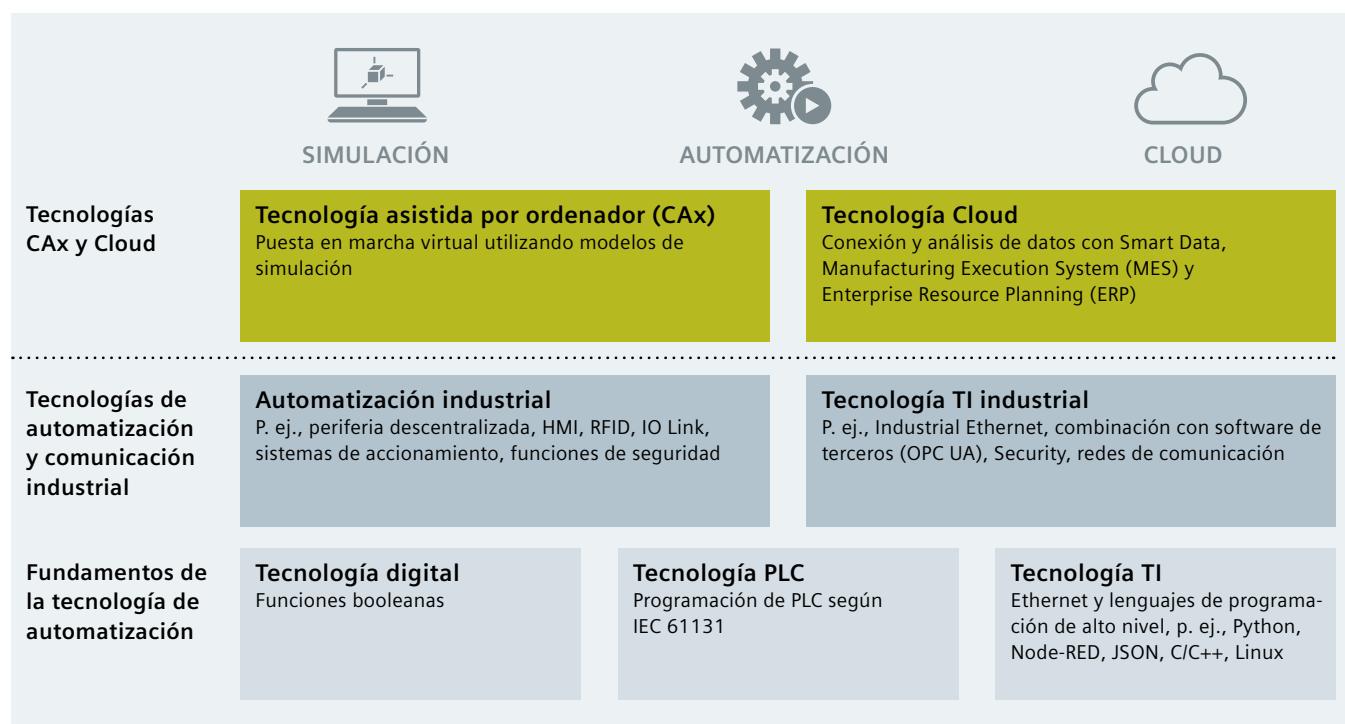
SIMULACIÓN

AUTOMATIZACIÓN

CLOUD

Tecnologías CAx y Cloud

Tecnología asistida por ordenador (CAx)
Puesta en marcha virtual utilizando modelos de simulación

Tecnología Cloud
Conexión y análisis de datos con Smart Data, Manufacturing Execution System (MES) y Enterprise Resource Planning (ERP)

Tecnologías de automatización y comunicación industrial

Automatización industrial
P. ej., periferia descentralizada, HMI, RFID, IO Link, sistemas de accionamiento, funciones de seguridad

Tecnología TI industrial
P. ej., Industrial Ethernet, combinación con software de terceros (OPC UA), Security, redes de comunicación

Fundamentos de la tecnología de automatización

Tecnología digital
Funciones booleanas

Tecnología PLC
Programación de PLC según IEC 61131

Tecnología TI
Ethernet y lenguajes de programación de alto nivel, p. ej., Python, Node-RED, JSON, C/C++, Linux